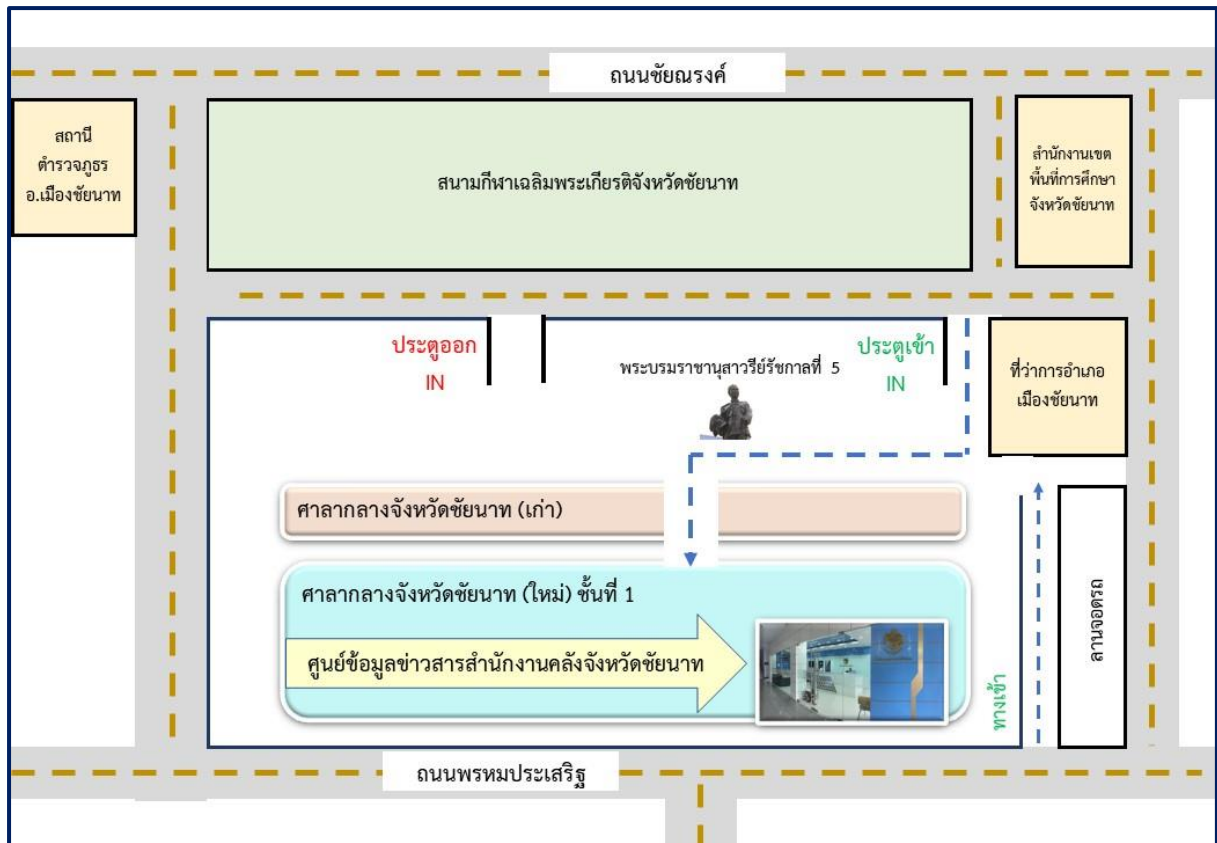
ถนนชัยณรงค์

สถานีตำรวจภูธร อ.เมืองชัยนาท

สนามกีฬาเฉลิมพระเกียรติจังหวัดชัยนาท

สำนักงานเขตพื้นที่การศึกษาจังหวัดชัยนาท

ประตูออก
IN

พระบรมราชานุสาวรีย์รัชกาลที่ 5

ประตูเข้า
IN

ที่ว่าการอำเภอเมืองชัยนาท

ศาลากลางจังหวัดชัยนาท (เก่า)

ศาลากลางจังหวัดชัยนาท (ใหม่) ชั้นที่ 1

ศูนย์ข้อมูลข่าวสารสำนักงานคลังจังหวัดชัยนาท

ทางเข้า

ลานจอดรถ

ถนนพรหมประเสริฐ